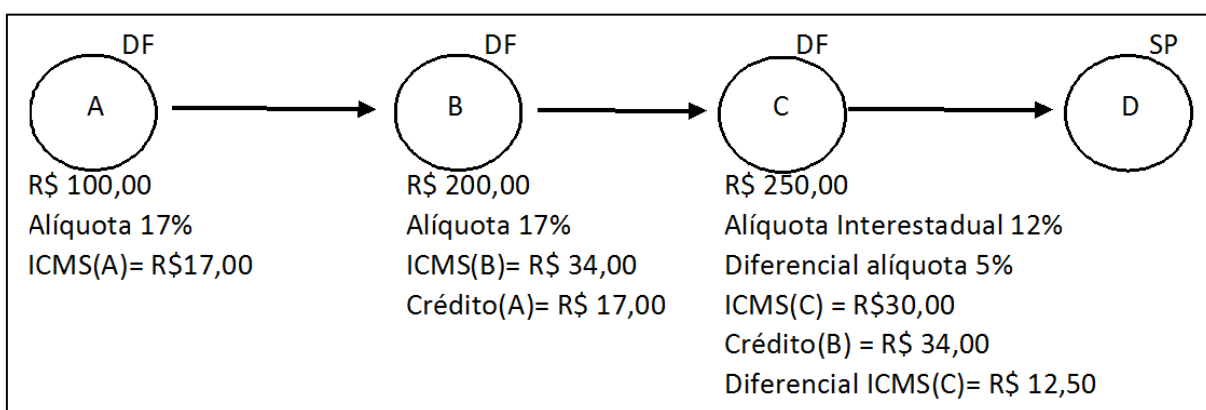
DF
A
R$ 100,00
Alíquota 17%
ICMS(A)= R$17,00

DF
B
R$ 200,00
Alíquota 17%
ICMS(B)= R$ 34,00
Crédito(A)= R$ 17,00

DF
C
R$ 250,00
Alíquota Interestadual 12%
Diferencial alíquota 5%
ICMS(C) = R$30,00
Crédito(B) = R$ 34,00
Diferencial ICMS(C)= R$ 12,50

SP
D